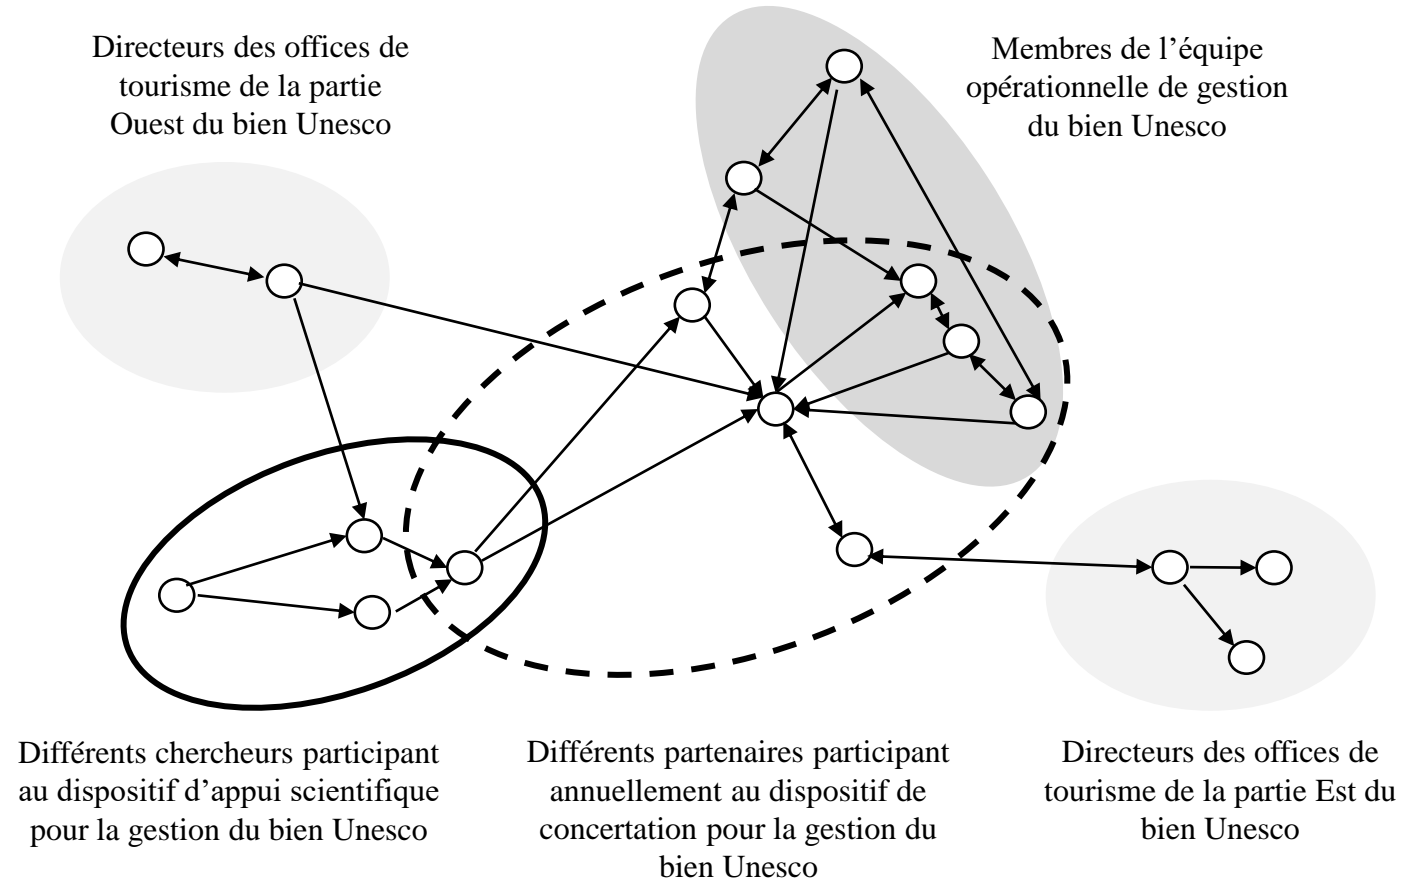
Directeurs des offices de tourisme de la partie Ouest du bien Unesco

Membres de l'équipe opérationnelle de gestion du bien Unesco

Différents chercheurs participant au dispositif d'appui scientifique pour la gestion du bien Unesco

Différents partenaires participant annuellement au dispositif de concertation pour la gestion du bien Unesco

Directeurs des offices de tourisme de la partie Est du bien Unesco